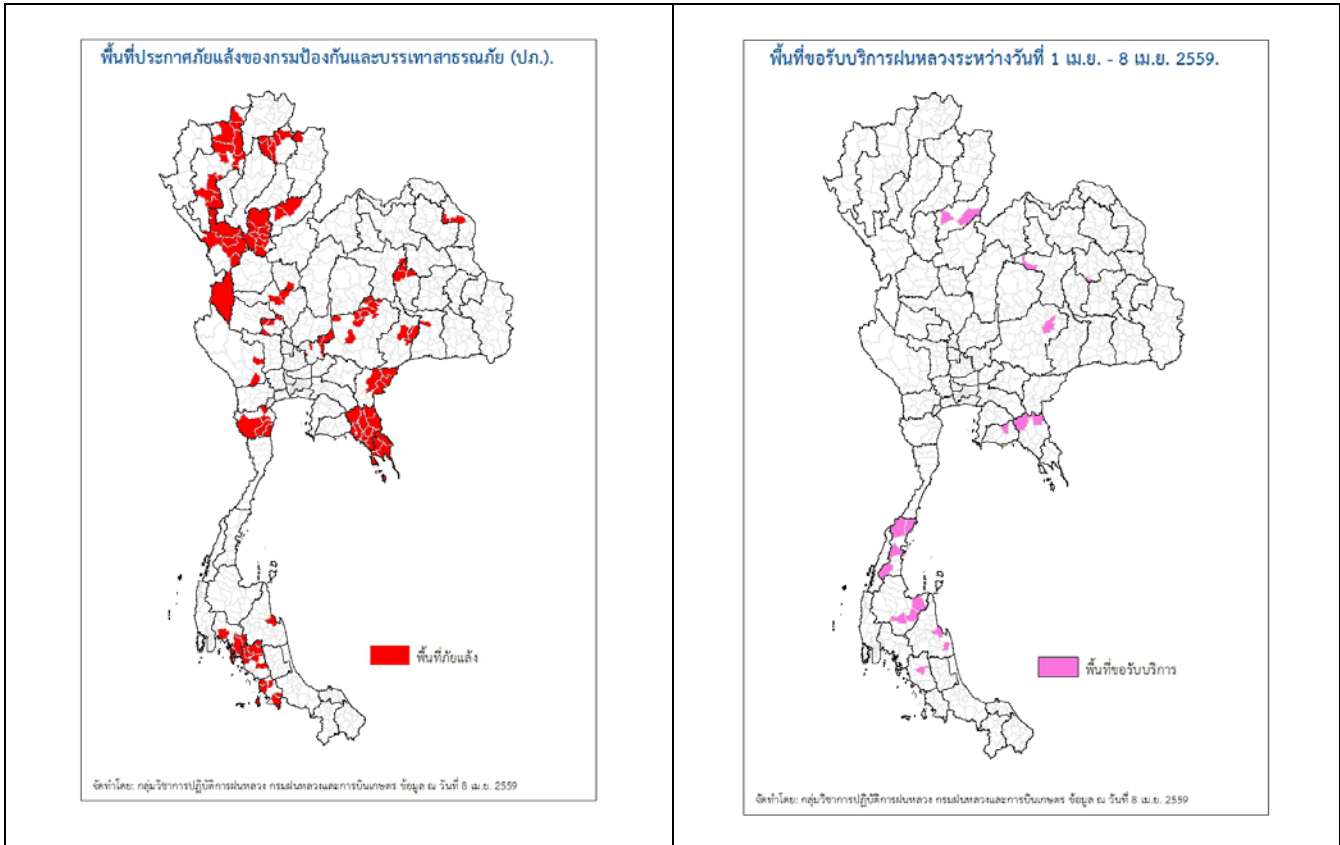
พื้นที่ประกาศภัยแล้งของกรมป้องกันและบรรเทาสาธารณภัย (ปภ.).

พื้นที่ภัยแล้ง

จัดทำโดย: กลุ่มวิชาการปฏิบัติการฝนหลวง กรมฝนหลวงและการบินเกษตร ข้อมูล ณ วันที่ 8 เม.ย. 2559

พื้นที่ขอรับบริการฝนหลวงระหว่างวันที่ 1 เม.ย. - 8 เม.ย. 2559.

พื้นที่ขอรับบริการ

จัดทำโดย: กลุ่มวิชาการปฏิบัติการฝนหลวง กรมฝนหลวงและการบินเกษตร ข้อมูล ณ วันที่ 8 เม.ย. 2559